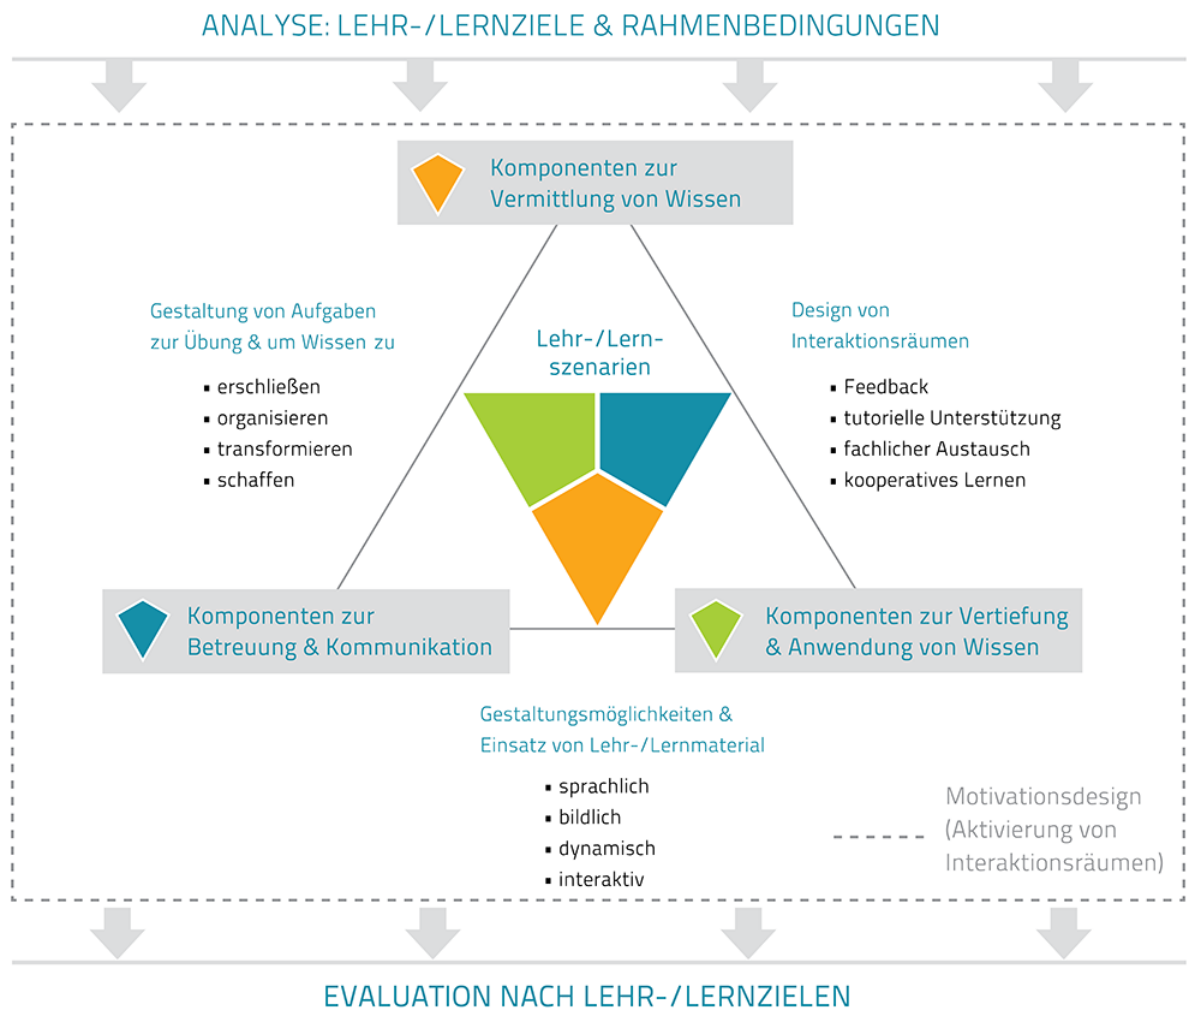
ANALYSE: LEHR-/LERNZIELE & RAHMENBEDINGUNGEN

Komponenten zur Vermittlung von Wissen

Gestaltung von Aufgaben zur Übung & um Wissen zu

- erschließen
- organisieren
- transformieren
- schaffen

Lehr-/Lern-szenarien

Design von Interaktionsräumen

- Feedback
- tutorielle Unterstützung
- fachlicher Austausch
- kooperatives Lernen

Komponenten zur Betreuung & Kommunikation

Komponenten zur Vertiefung & Anwendung von Wissen

Gestaltungsmöglichkeiten & Einsatz von Lehr-/Lernmaterial

- sprachlich
- bildlich
- dynamisch
- interaktiv

Motivationsdesign (Aktivierung von Interaktionsräumen)

EVALUATION NACH LEHR-/LERNZIELEN